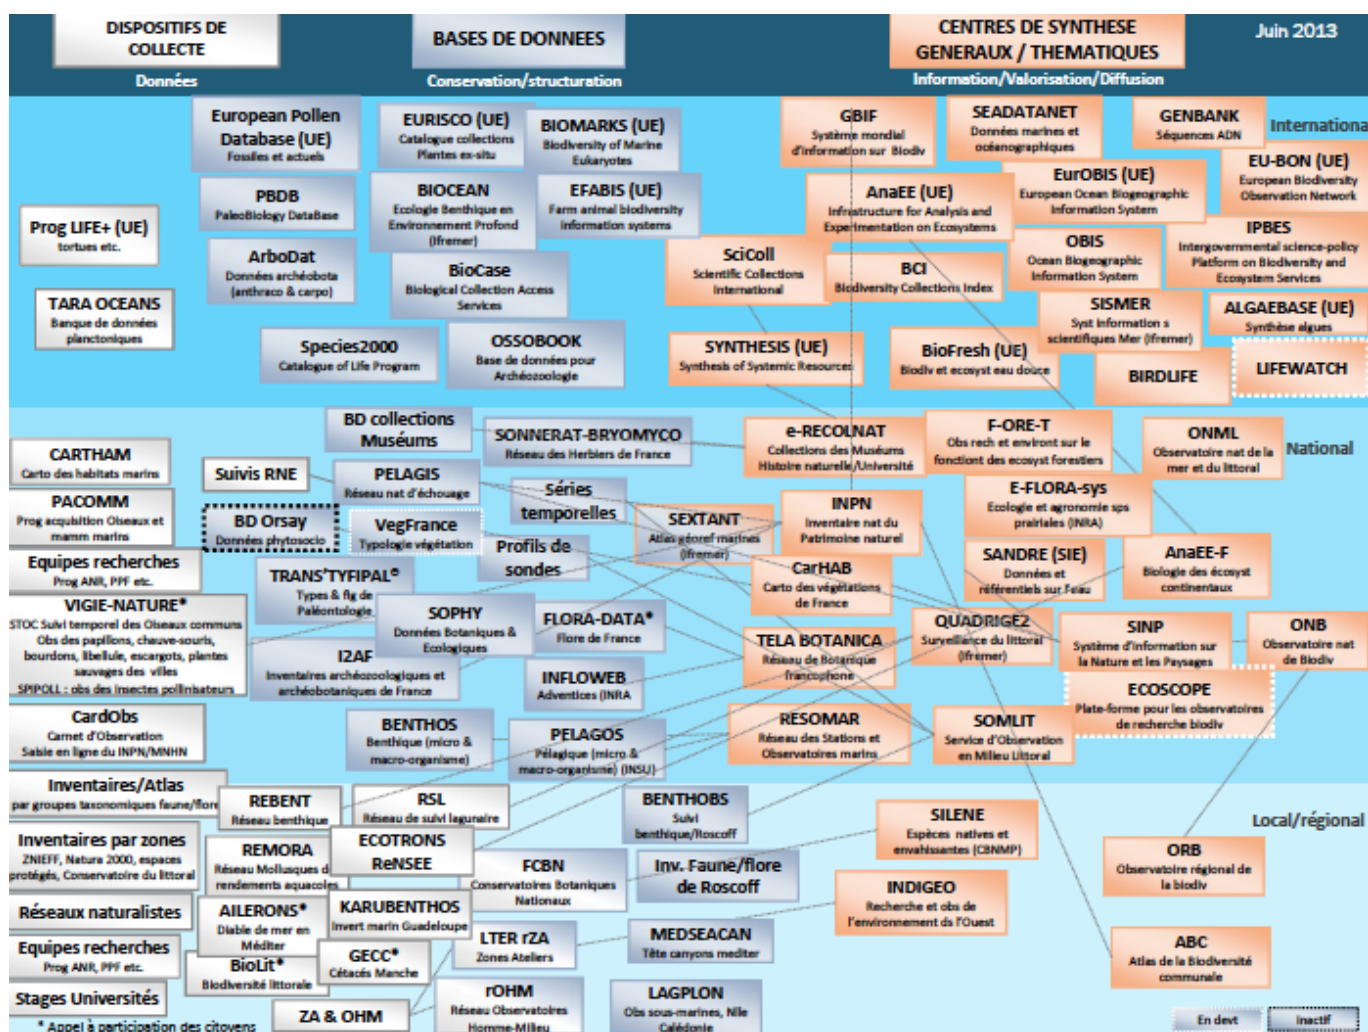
DISPOSITIFS DE COLLECTE

Données

BASES DE DONNEES

Conservation/structuration

CENTRES DE SYNTHESE GENERAUX / THEMATIQUES

Information/Valorisation/Diffusion

Juin 2013

International

European Pollen Database (UE)
Fossiles et actuels

EURISCO (UE)
Catalogue collections Plantes ex-situ

BIOMARKS (UE)
Biodiversity of Marine Eukaryotes

GBIF
Système mondial d'information sur Biodiv

SEADATANET
Données marines et océanographiques

GENBANK
Séquences ADN

PBDB
PaleoBiology DataBase

BIOCEAN
Ecologie Benthique en Environnement Profond (Ifremer)

EFABIS (UE)
Farm animal biodiversity information systems

EurOBIS (UE)
European Ocean Biogeographic Information System

EU-BON (UE)
European Biodiversity Observation Network

AnaEE (UE)
Infrastructure for Analysis and Experimentation on Ecosystems

Prog LIFE+ (UE)
tortues etc.

ArboDat
Données archéobota (anthraco & carpo)

SciColl
Scientific Collections International

OBIS
Ocean Biogeographic Information System

IPBES
Intergovernmental science-policy Platform on Biodiversity and Ecosystem Services

BioCase
Biological Collection Access Services

BCI
Biodiversity Collections Index

TARA OCEANS
Banque de données planctoniques

SISMER
Syst information s scientifiques Mer (Ifremer)

ALGAEBASE (UE)
Synthèse algues

Species2000
Catalogue of Life Program

OSSOBOOK
Base de données pour Archéozoologie

SYNTHESIS (UE)
Synthesis of Systemic Resources

BioFresh (UE)
Biodiv et ecosyst eau douce

BIRDLIFE

LIFEWATCH

BD collections Muséums

SONNERAT-BRYOMYCO
Réseau des Herbiers de France

e-RECOLNAT
Collections des Muséums Histoire naturelle/Université

F-ORE-T
Obs rech et environt sur le fonctiont des ecosyst forestiers

ONML
Observatoire nat de la mer et du littoral

National

CARTHAM
Carto des habitats marins

Suivis RNE

PELAGIS
Réseau nat d'échouage

Séries temporelles

PACOMM
Prog acquisition Oiseaux et mamm marins

BD Orsay
Données phytosocio

VegFrance
Typologie végétation

SEXTANT
Atlas géoref marines (Ifremer)

INPN
Inventaire nat du Patrimoine naturel

E-FLORA-sys
Ecologie et agronomie sps prairiales (INRA)

Profils de sondes

Equipes recherches
Prog ANR, PPF etc.

TRANS'TYFIPAL®
Types & fig de Paléontologie

CarHAB
Carto des végétations de France

SANDRE (SIE)
Données et référentiels sur l'eau

AnaEE-F
Biologie des écosyst continentaux

VIGIE-NATURE®
STOC Suivi temporel des Oiseaux communs
Obs des papillons, chauve-souris, bourdons, libellule, escargots, plantes sauvages des villes
SPIPOLL : obs des insectes pollinisateurs

SOPHY
Données Botaniques & Ecologiques

FLORA-DATA®
Flore de France

QUADRIGE2
Surveillance du littoral (Ifremer)

TELA BOTANICA
Réseau de Botanique francophone

SINP
Système d'information sur la Nature et les Paysages

ONB
Observatoire nat de Biodiv

I2AF
Inventaires archéozoologiques et archéobotaniques de France

INFLOWEB
Adventices (INRA

ECOSCOPE
Plate-forme pour les observatoires de recherche biodiv

CardObs
Carnet d'Observation
Saisie en ligne du INPN/MNHN

BENTHOS
Benthique (micro & macro-organisme)

PELAGOS
Pélagique (micro & macro-organisme) (INSU)

RESOMAR
Réseau des Stations et Observatoires marins

SOMLIT
Service d'Observation en Milieu Littoral

Inventaires/Atlas
par groupes taxonomiques faune/flore

REBENT
Réseau benthique

RSL
Réseau de suivi lagunaire

BENTHOBS
Suivi benthique/Roscoff

SILENE
Espèces natives et envahissantes (CBNMP)

Local/régional

Inventaires par zones
ZNIEFF, Natura 2000, espaces protégés, Conservatoire du littoral

REMORA
Réseau Mollusques d rendements aquacoles

ECOTRONS
ReNSEE

FCBN
Conservatoires Botaniques Nationaux

Inv. Faune/flore de Roscoff

ORB
Observatoire régional de la biodiv

Réseaux naturalistes

AILERONS®
Diable de mer en Méditer

KARUBENTHOS
Invert marin Guadeloupe

INDIGEO
Recherche et obs de l'environnement ds l'Ouest

Equipes recherches
Prog ANR, PPF etc.

LTER rZA
Zones Ateliers

MEDSEACAN
Tête canyons mediter

GECC®
Cétacés Manche

ABC
Atlas de la Biodiversité communale

BioLit®
Biodiversité littorale

Stages Universités

rOHM
Réseau Observatoires Homme-Milieu

LAGPLON
Obs sous-marines, Nlle Calédonie

ZA & OHM

* Appel à participation des citoyens

En devt

Inactif